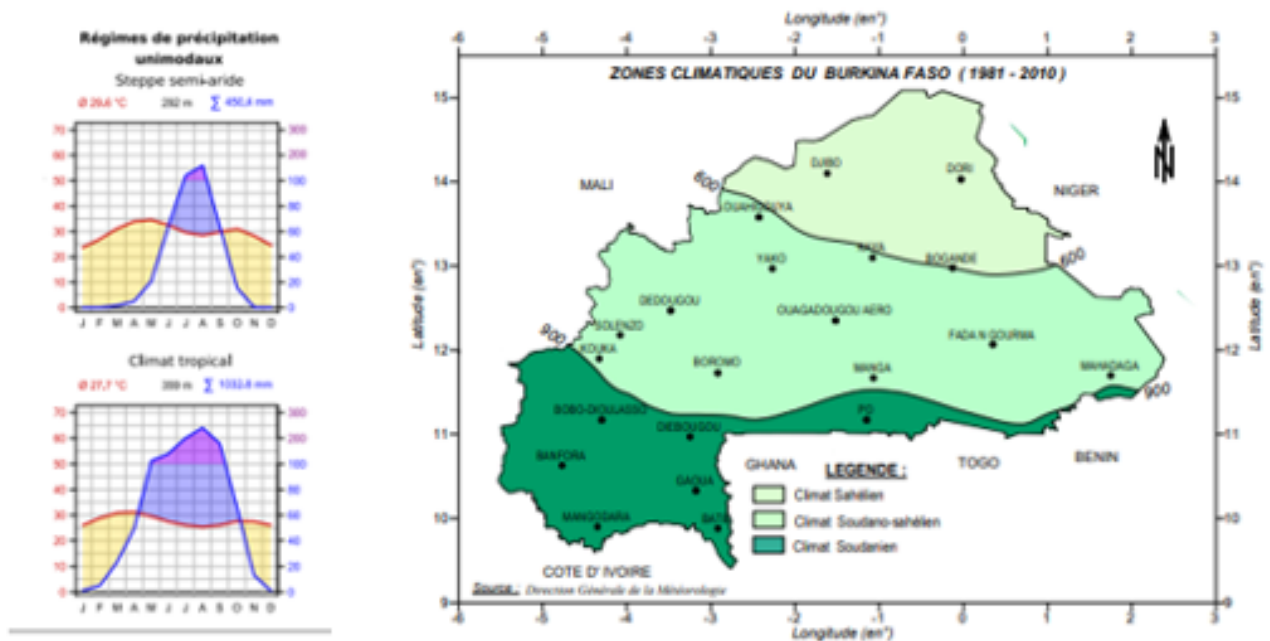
Régimes de précipitation unimodaux
Steppe semi-aride
Ø 29,6 °C 292 m ∑ 450,4 mm

70 60 50 40 30 20 10 0
300 200 100 80 60 40 20 0
J F M A M J J A S O N D

Climat tropical
Ø 27,7 °C 300 m ∑ 1032,8 mm

70 60 50 40 30 20 10 0
300 200 100 80 60 40 20 0
J F M A M J J A S O N D

Longitude (en°)
-6 -5 -4 -3 -2 -1 0 1 2 3

ZONES CLIMATIQUES DU BURKINA FASO ( 1981 - 2010 )

15 14 13 12 11 10 9
Latitude (en°)

N

MALI
NIGER
DJIBO
DORI
600
OUAHIGOUYA
KAYA
BOGANDE
YAKO
DEDOUGOU
OUAGADOUGOU AERO
SOLENZO
900
KOUKA
FADA N GOURMA
BOROMO
MANGA
MAHADAGA
BOBO-DIOULASSO
PO
DIEBOUGOU
BANFORA
GAOUA
MANGODARA
BATIE
GHANA
TOGO
BENIN
COTE D' IVOIRE

LEGENDE :
Climat Sahélien
Climat Soudano-sahélien
Climat Soudanien

Source : Direction Générale de la Météorologie

Longitude (en°)